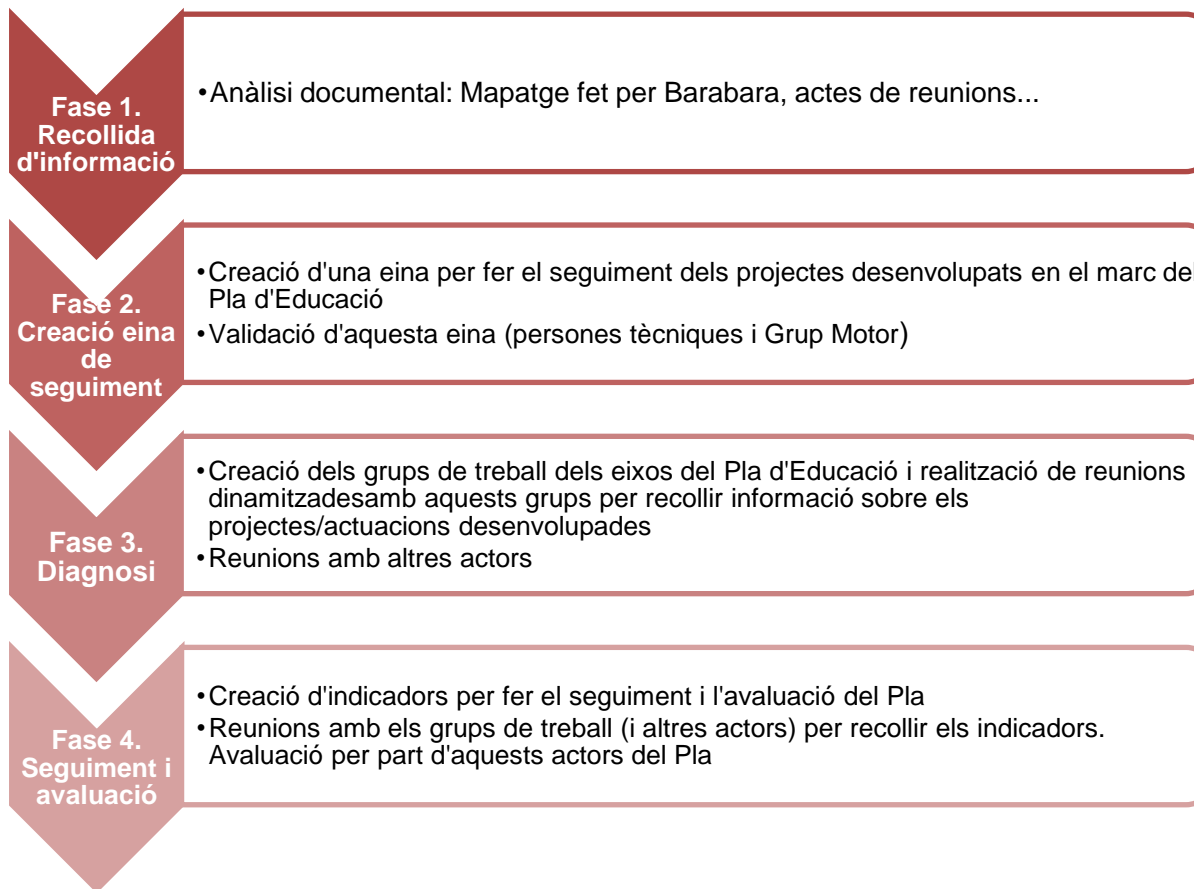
Fase 1. Recollida d'informació

•Anàlisi documental: Mapatge fet per Barabara, actes de reunions...

Fase 2. Creació eina de seguiment

•Creació d'una eina per fer el seguiment dels projectes desenvolupats en el marc del Pla d'Educació
•Validació d'aquesta eina (persones tècniques i Grup Motor)

Fase 3. Diagnosi

•Creació dels grups de treball dels eixos del Pla d'Educació i realització de reunions dinamitzadesamb aquests grups per recollir informació sobre els projectes/actuacions desenvolupades
•Reunions amb altres actors

Fase 4. Seguiment i avaluació

•Creació d'indicadors per fer el seguiment i l'avaluació del Pla
•Reunions amb els grups de treball (i altres actors) per recollir els indicadors. Avaluació per part d'aquests actors del Pla